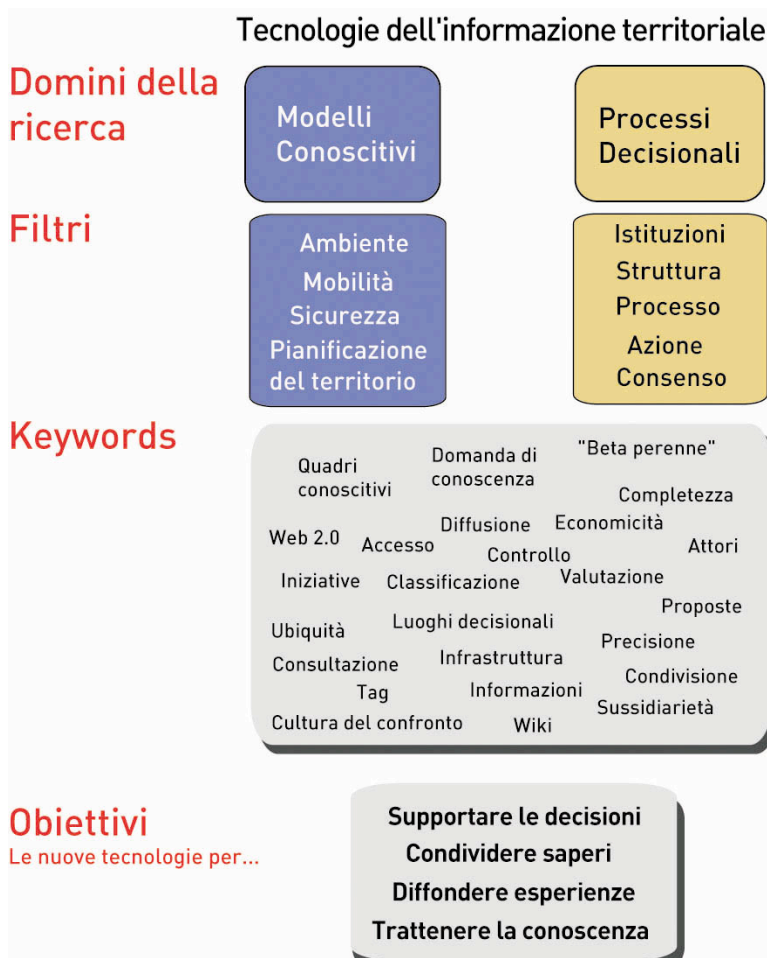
Tecnologie dell'informazione territoriale

Domini della ricerca

Modelli Conoscitivi

Processi Decisionali

Filtri

Ambiente
Mobilità
Sicurezza
Pianificazione del territorio

Istituzioni
Struttura
Processo
Azione
Consenso

Keywords

Quadri conoscitivi
Domanda di conoscenza
"Beta perenne"
Completezza
Web 2.0
Accesso
Diffusione
Economicità
Controllo
Attori
Iniziative
Classificazione
Valutazione
Proposte
Ubiquità
Luoghi decisionali
Precisione
Consultazione
Infrastruttura
Condivisione
Tag
Informazioni
Sussidiarietà
Cultura del confronto
Wiki

Obiettivi
Le nuove tecnologie per...

Supportare le decisioni
Condividere saperi
Diffondere esperienze
Trattenere la conoscenza